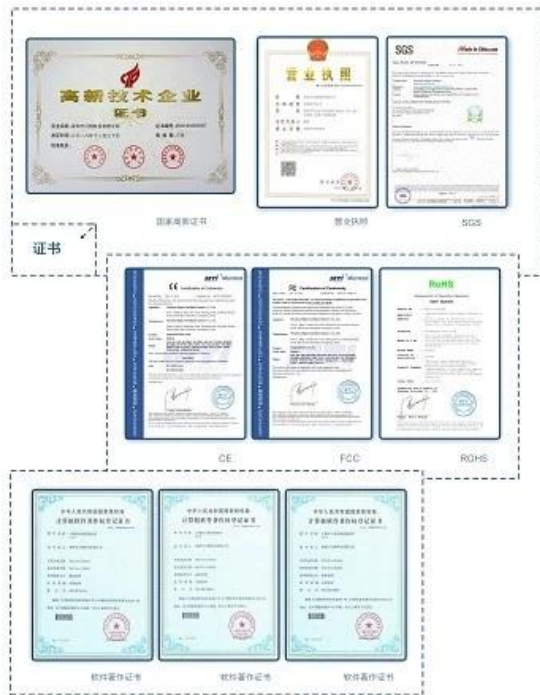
高新技术企业
证书

国家高新证书

营业执照

营业执照

SGS

Made in China.com

证书

CE

Certificate of Conformity

FCC

Certificate of Conformity

RoHS

CE

FCC

ROHS

计算机软件著作权登记证书

计算机软件著作权登记证书

计算机软件著作权登记证书

软件著作证书

软件著作证书

软件著作证书